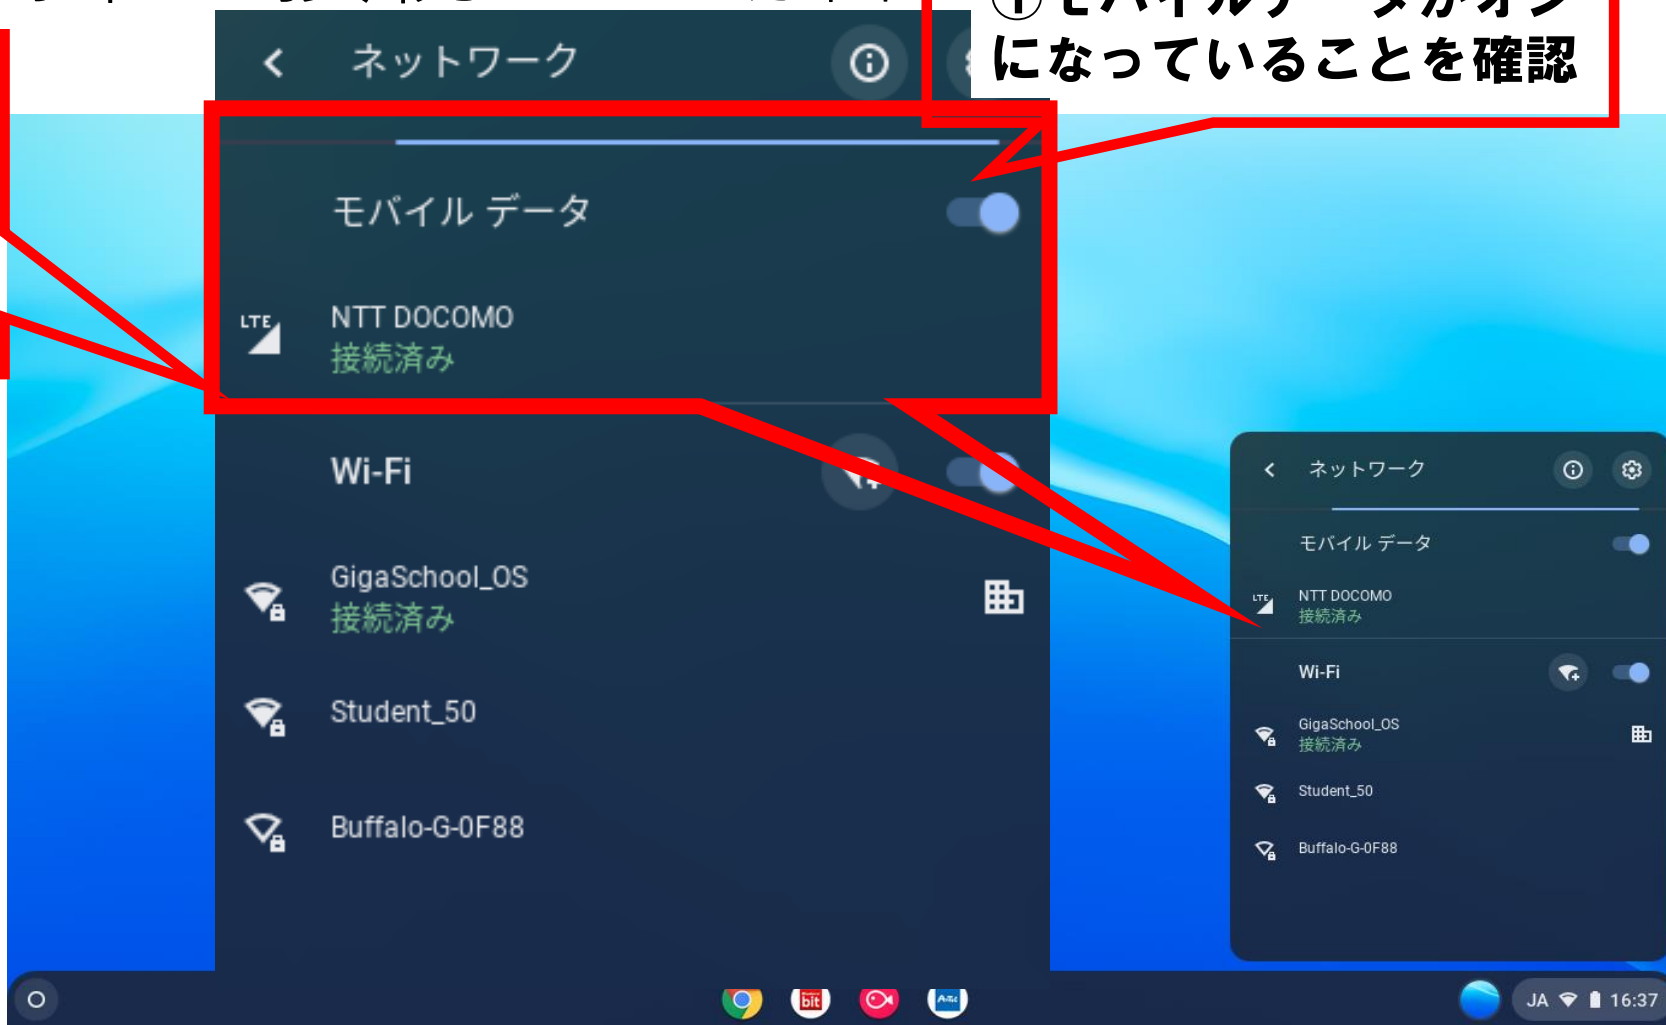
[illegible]モバイルデータがオン になっていることを確認

ネットワーク

モバイル データ

LTE NTT DOCOMO
接続済み

Wi-Fi

GigaSchool_OS
接続済み

Student_50

Buffalo-G-0F88

ネットワーク

モバイル データ

LTE NTT DOCOMO
接続済み

Wi-Fi

GigaSchool_OS
接続済み

Student_50

Buffalo-G-0F88

bit

JA 16:37